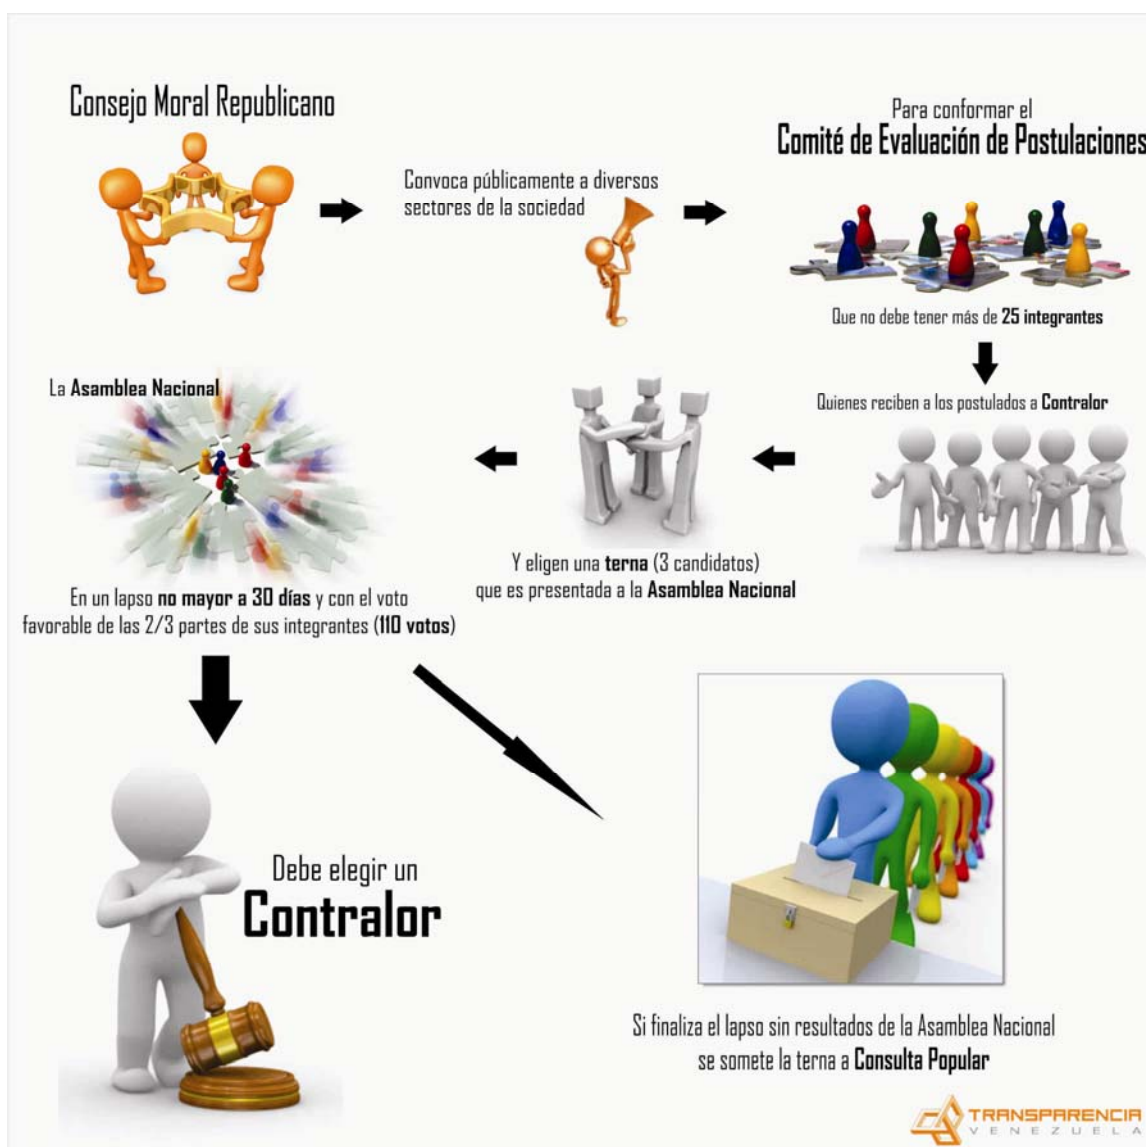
Consejo Moral Republicano

Convoca públicamente a diversos sectores de la sociedad

Para conformar el
Comité de Evaluación de Postulaciones

Que no debe tener más de 25 integrantes

Quienes reciben a los postulados a Contralor

Y eligen una terna (3 candidatos) que es presentada a la Asamblea Nacional

La Asamblea Nacional

En un lapso no mayor a 30 días y con el voto favorable de las 2/3 partes de sus integrantes (110 votos)

Debe elegir un
Contralor

Si finaliza el lapso sin resultados de la Asamblea Nacional se somete la terna a Consulta Popular

TRANSPARENCIA
VENEZUELA